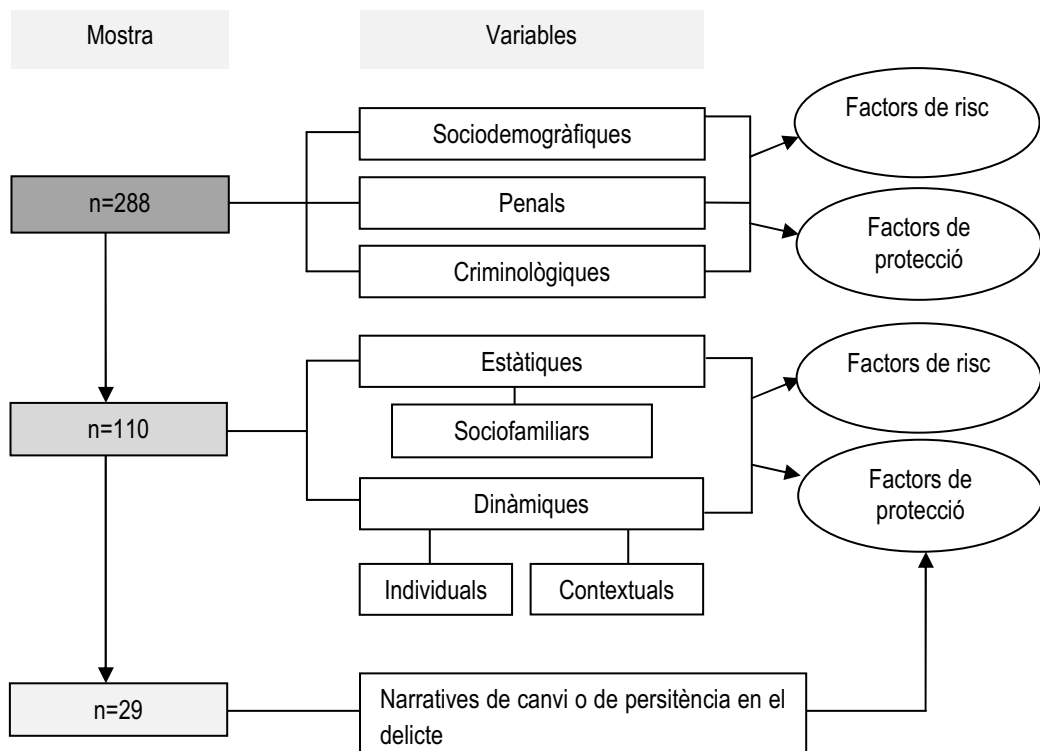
Mostra

Variables

n=288

Sociodemogràfiques

Penals

Criminològiques

Factors de risc

Factors de protecció

n=110

Estàtiques

Sociofamiliars

Dinàmiques

Individuals

Contextuals

Factors de risc

Factors de protecció

n=29

Narratives de canvi o de persistència en el delicte